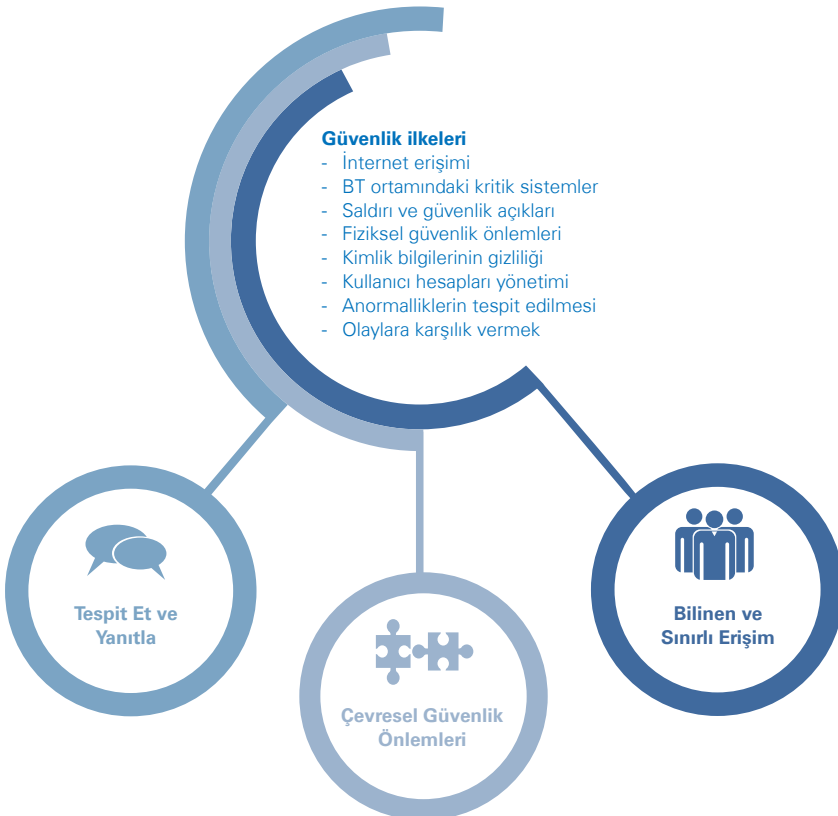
Güvenlik ilkeleri
- İnternet erişimi
- BT ortamındaki kritik sistemler
- Saldırı ve güvenlik açıkları
- Fiziksel güvenlik önlemleri
- Kimlik bilgilerinin gizliliği
- Kullanıcı hesapları yönetimi
- Anormalliklerin tespit edilmesi
- Olaylara karşılık vermek

Tespit Et ve Yanıtla

Çevresel Güvenlik Önlemleri

Bilinen ve Sınırlı Erişim